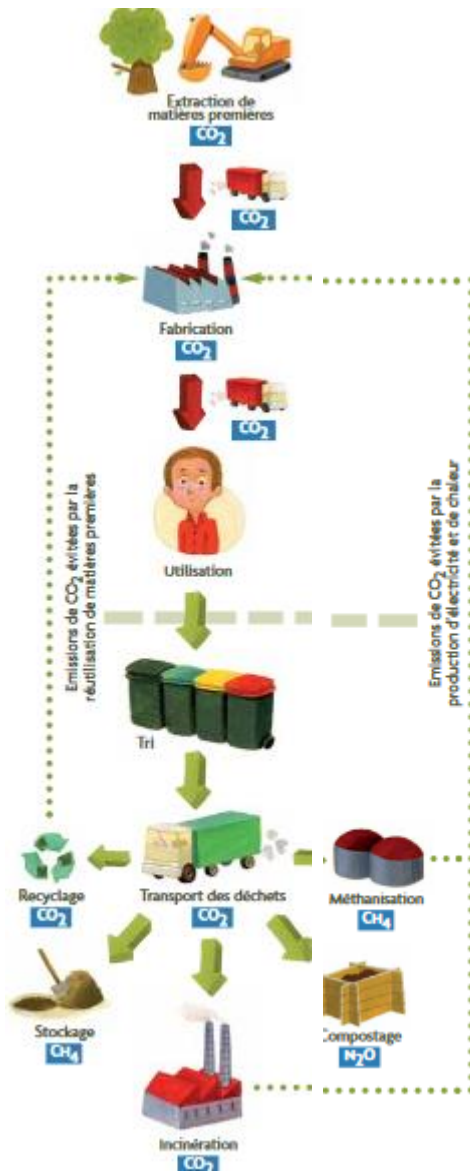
Extraction de matières premières
$CO_2$

$CO_2$

Fabrication
$CO_2$

$CO_2$

Utilisation

Emissions de $CO_2$ évitées par la réutilisation de matières premières

Emissions de $CO_2$ évitées par la production d'électricité et de chaleur

Tri

Recyclage
$CO_2$

Transport des déchets
$CO_2$

Méthanisation
$CH_4$

Stockage
$CH_4$

Compostage
$N_2O$

Incinération
$CO_2$